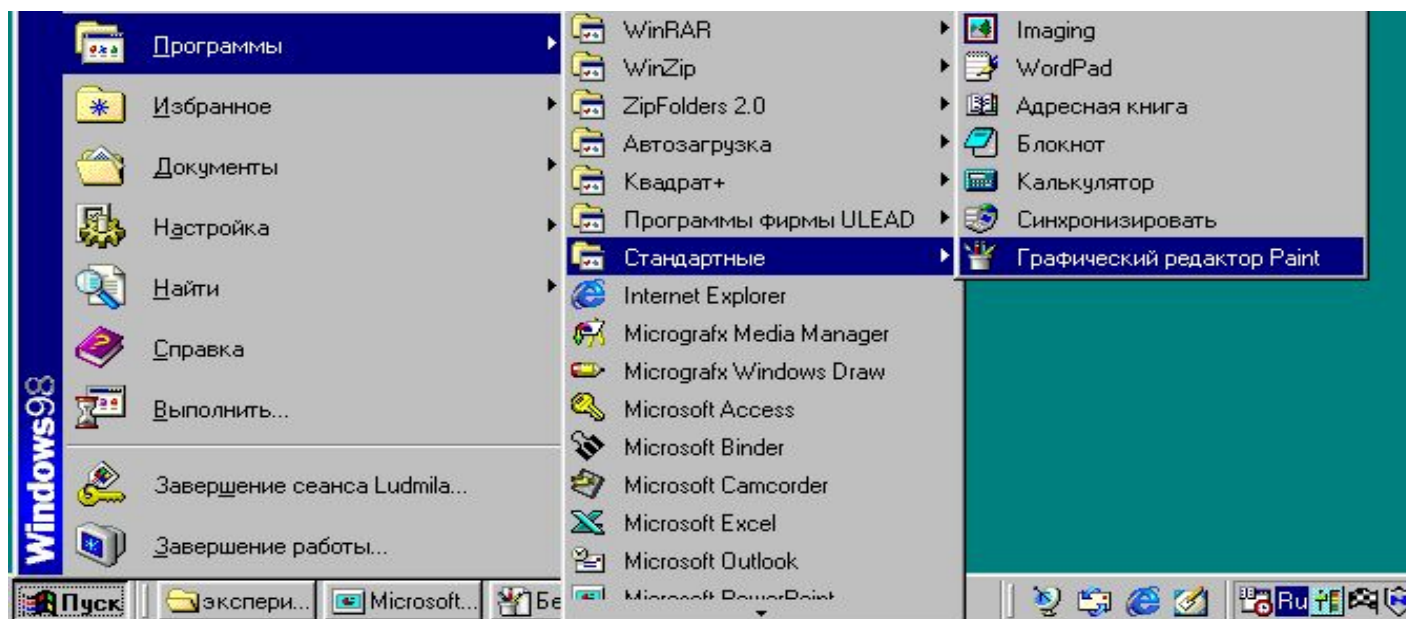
Windows98

Программы
Избранное
Документы
Настройка
Найти
Справка
Выполнить...
Завершение сеанса Ludmila...
Завершение работы...

WinRAR
WinZip
ZipFolders 2.0
Автозагрузка
Квадрат+
Программы фирмы ULEAD
Стандартные
Internet Explorer
Micrografx Media Manager
Micrografx Windows Draw
Microsoft Access
Microsoft Binder
Microsoft Camcorder
Microsoft Excel
Microsoft Outlook
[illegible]

Imaging
WordPad
Адресная книга
Блокнот
Калькулятор
Синхронизировать
Графический редактор Paint

Пуск
экспери...
Microsoft...
Бе
Ru